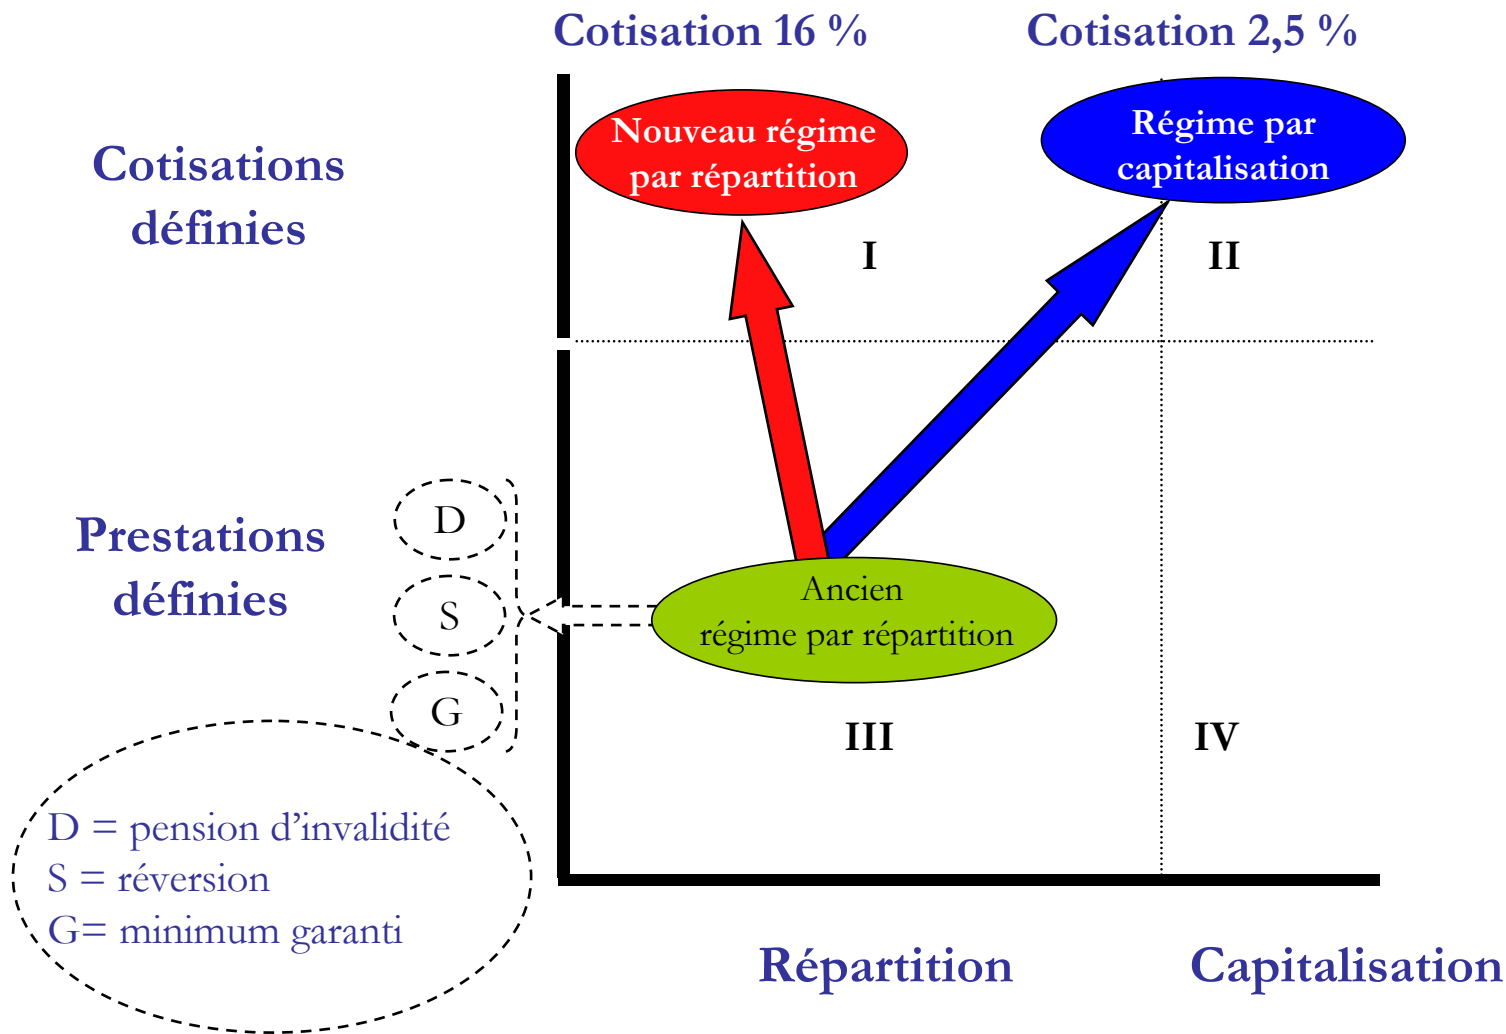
Cotisation 16 %

Cotisation 2,5 %

Cotisations définies

Nouveau régime par répartition

Régime par capitalisation

I

II

Prestations définies

D

S

G

Ancien régime par répartition

III

IV

D = pension d'invalidité
S = réversion
G= minimum garanti

Répartition

Capitalisation